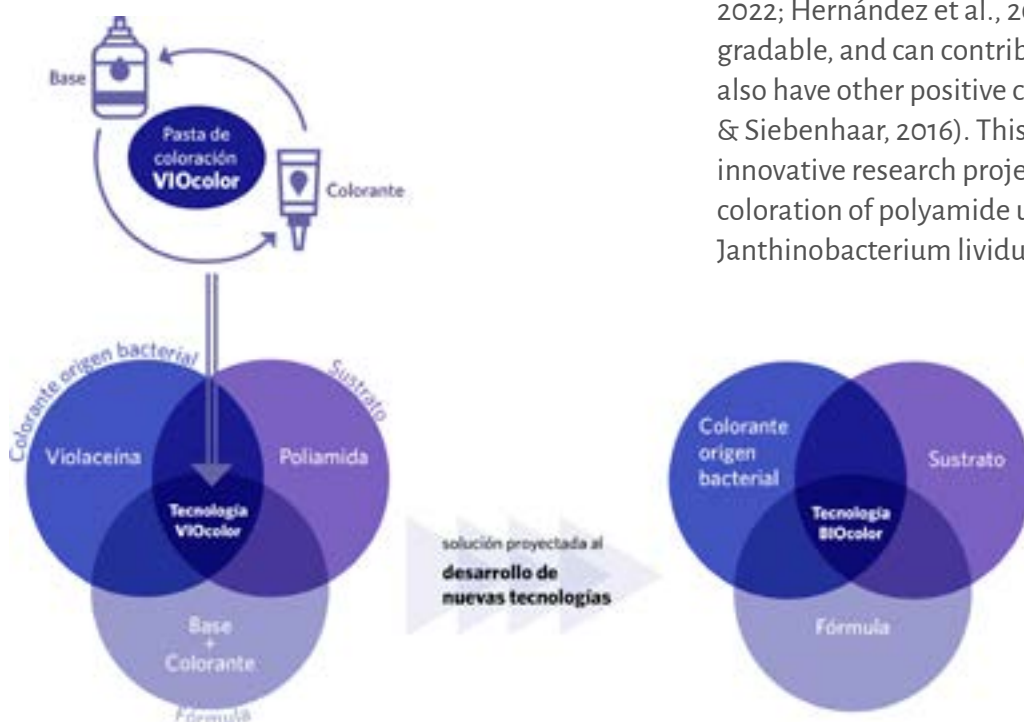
2022; Hernández et al., 20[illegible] gradable, and can contrib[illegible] also have other positive c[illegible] & Siebenhaar, 2016). This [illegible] innovative research proje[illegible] coloration of polyamide u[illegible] Janthinobacterium lividu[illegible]

Base

Pasta de coloración VIOcolor

Colorante

Colorante origen bacterial

Sustrato

Violaceína

Poliamida

Tecnología VIOcolor

Base + Colorante

Fórmula

solución proyectada al desarrollo de nuevas tecnologías

Colorante origen bacterial

Sustrato

Tecnología BIOcolor

Fórmula